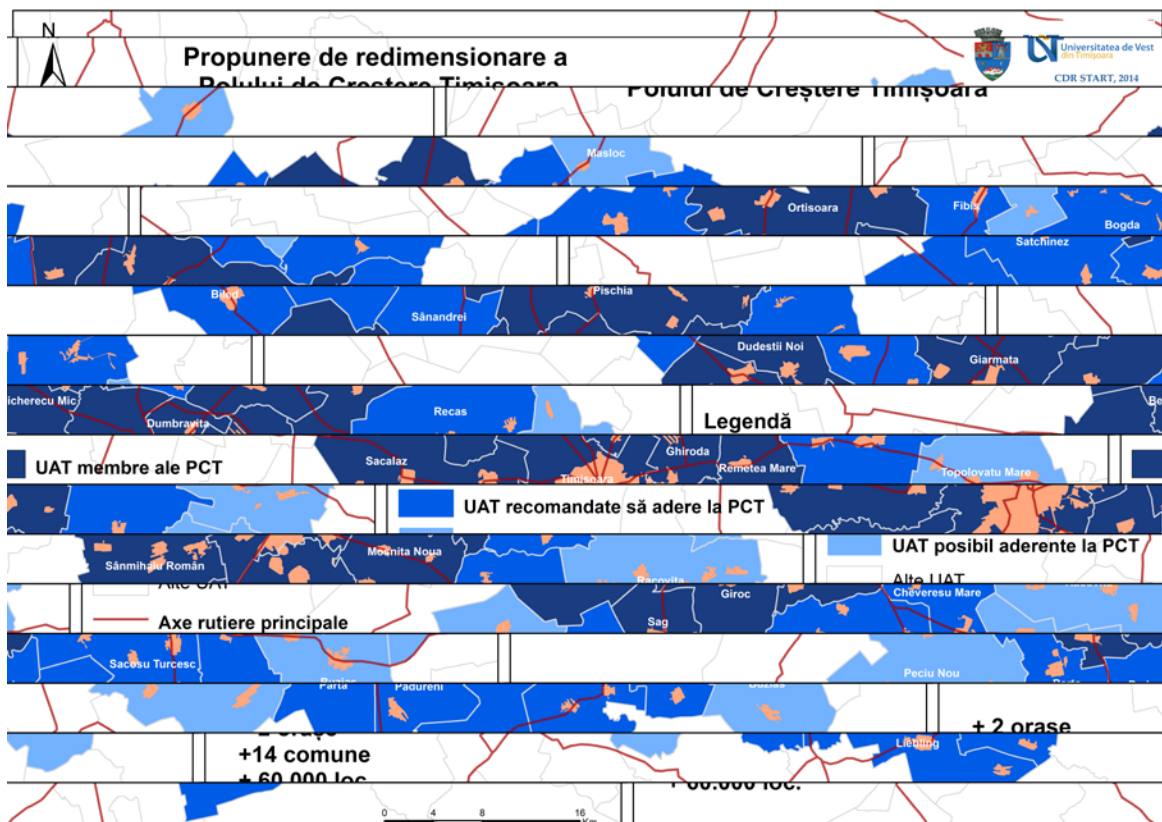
N

Propunere de redimensionare a Polului de Creștere Timișoara

Polului de Creștere Timișoara

Universitatea de Vest din Timișoara

CDR START, 2014

Masloc

Ortisoara

Fibis

Bogda

Satchinez

Biled

Pischia

Sânandrei

Dudestii Noi

Giarmata

Bichigi

Cenei

Dumbravita

Recas

Legendă

Sacalaz

Ghiroda

Remetea Mare

Timisoara

Topolovatu Mare

UAT membre ale PCT

UAT recomandate să adere la PCT

Sânmihaiu Român

Mosnita Noua

UAT posibil aderente la PCT

Alte UAT

Racovita

Alte UAT

Giroc

Chevereșu Mare

Axe rutiere principale

Sag

Sacosu Turcesc

Peciu Nou

Parta

Padureni

Buzias

2 orașe

+14 comune

+ 60.000 loc.

+ 2 orase

Liebling

+ 60.000 loc.

0 4 8 16 Km